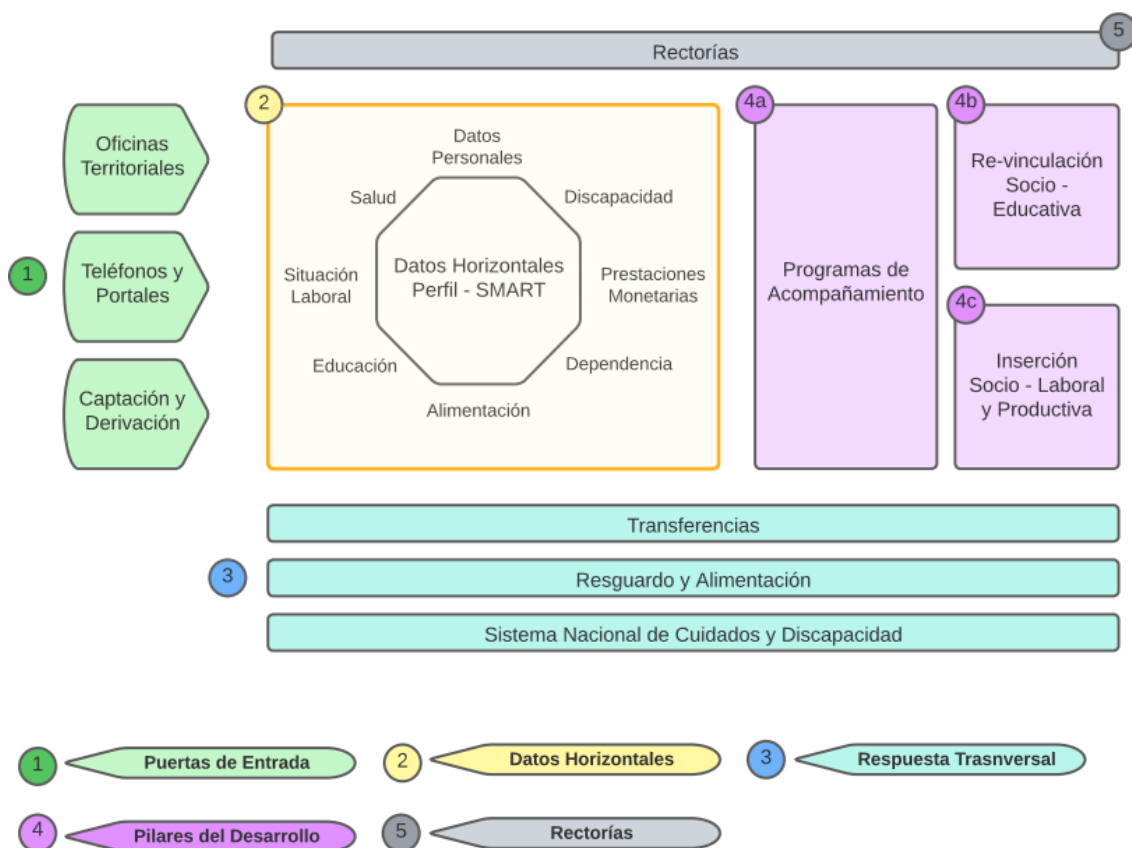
5
Rectorías

1
Oficinas Territoriales
Teléfonos y Portales
Captación y Derivación

2
Datos Personales
Discapacidad
Prestaciones Monetarias
Dependencia
Alimentación
Educación
Situación Laboral
Salud
Datos Horizontales Perfil - SMART

4a
Programas de Acompañamiento

4b
Re-vinculación Socio - Educativa

4c
Inserción Socio - Laboral y Productiva

3
Transferencias
Resguardo y Alimentación
Sistema Nacional de Cuidados y Discapacidad

1 Puertas de Entrada
2 Datos Horizontales
3 Respuesta Trasnversal
4 Pilares del Desarrollo
5 Rectorías